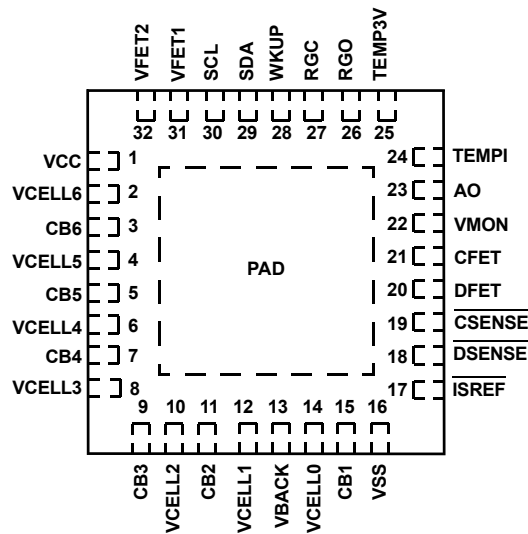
VFET2 VFET1 SCL SDA WKUP RGC RGO TEMP3V

32 31 30 29 28 27 26 25

VCC 1
VCELL6 2
CB6 3
VCELL5 4
CB5 5
VCELL4 6
CB4 7
VCELL3 8

PAD

24 TEMPI
23 AO
22 VMON
21 CFET
20 DFET
19 $\overline{\text{CSENSE}}$
18 $\overline{\text{DSENSE}}$
17 $\overline{\text{ISREF}}$

9 10 11 12 13 14 15 16

CB3 VCELL2 CB2 VCELL1 VBACK VCELL0 CB1 VSS